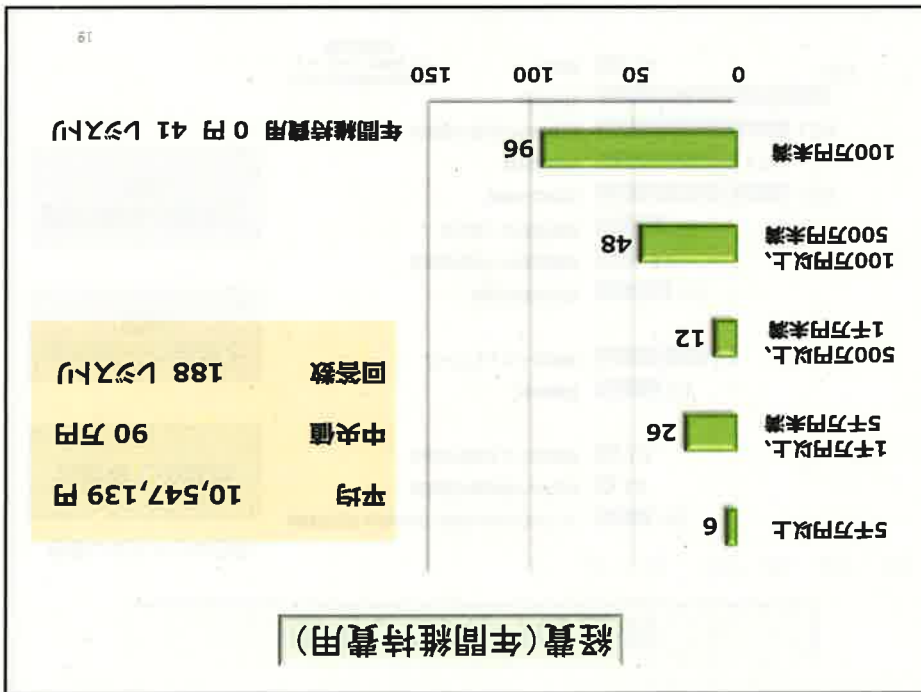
経費(年間維持費用)

100万円未満 96
100万円以上、500万円未満 48
500万円以上、1千万円未満 12
1千万円以上、5千万円未満 26
5千万円以上 6

0
50
100
150

年間維持費用 0 円 41 レジメンバ

| 平均 | 10,547,139 円 |
|---|---|
| 中央値 | 90 万円 |
| 回答数 | 188 レジメンバ |

19